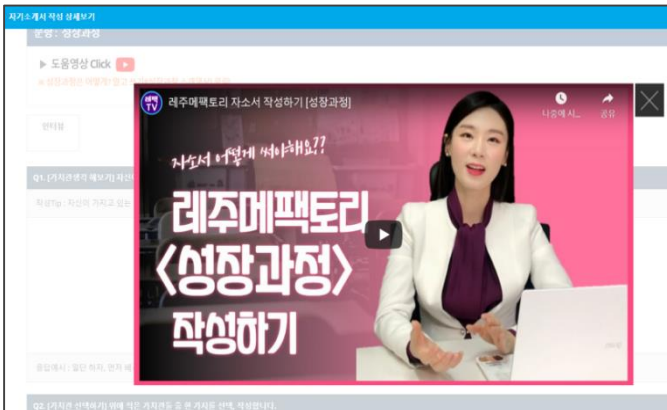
자기소개서 작성 상세보기

문항 : 성장과정

▶ 도움영상 Click

※ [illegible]

인터뷰

Q1. [가치관 생각해보기] 자신 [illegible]

작성Tip : 자신의 가치고 있는 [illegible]

응답예시 : 협단 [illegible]

Q2. [가치관 선택하기] 위에 적은 가치관들 중 한 가지를 선택, 작성합니다.

레주메팩토리 자소서 작성하기 [성장과정]

나중에 시...

공유

자소서 어떻게 써야해요??

레주메팩토리
<성장과정>
작성하기